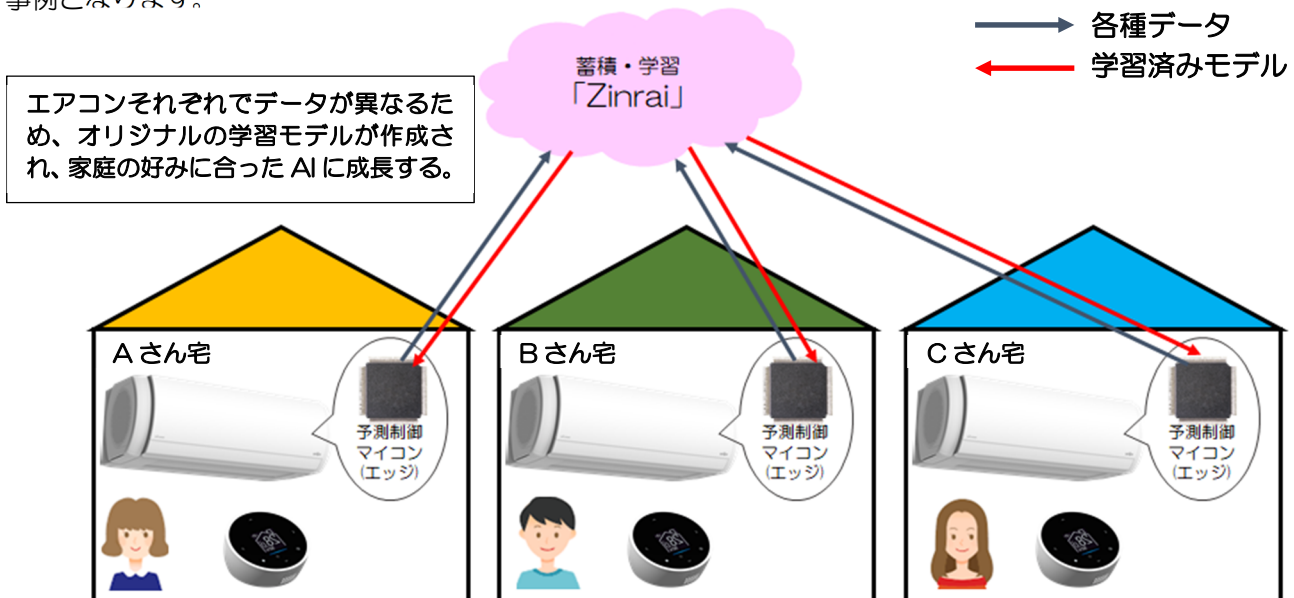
事例となります。

各種データ
学習済みモデル

蓄積・学習
「Zinrai」

エアコンそれぞれでデータが異なるため、オリジナルの学習モデルが作成され、家庭の好みに合ったAIに成長する。

Aさん宅
予測制御
マイコン
(エッジ)

Bさん宅
予測制御
マイコン
(エッジ)

Cさん宅
予測制御
マイコン
(エッジ)